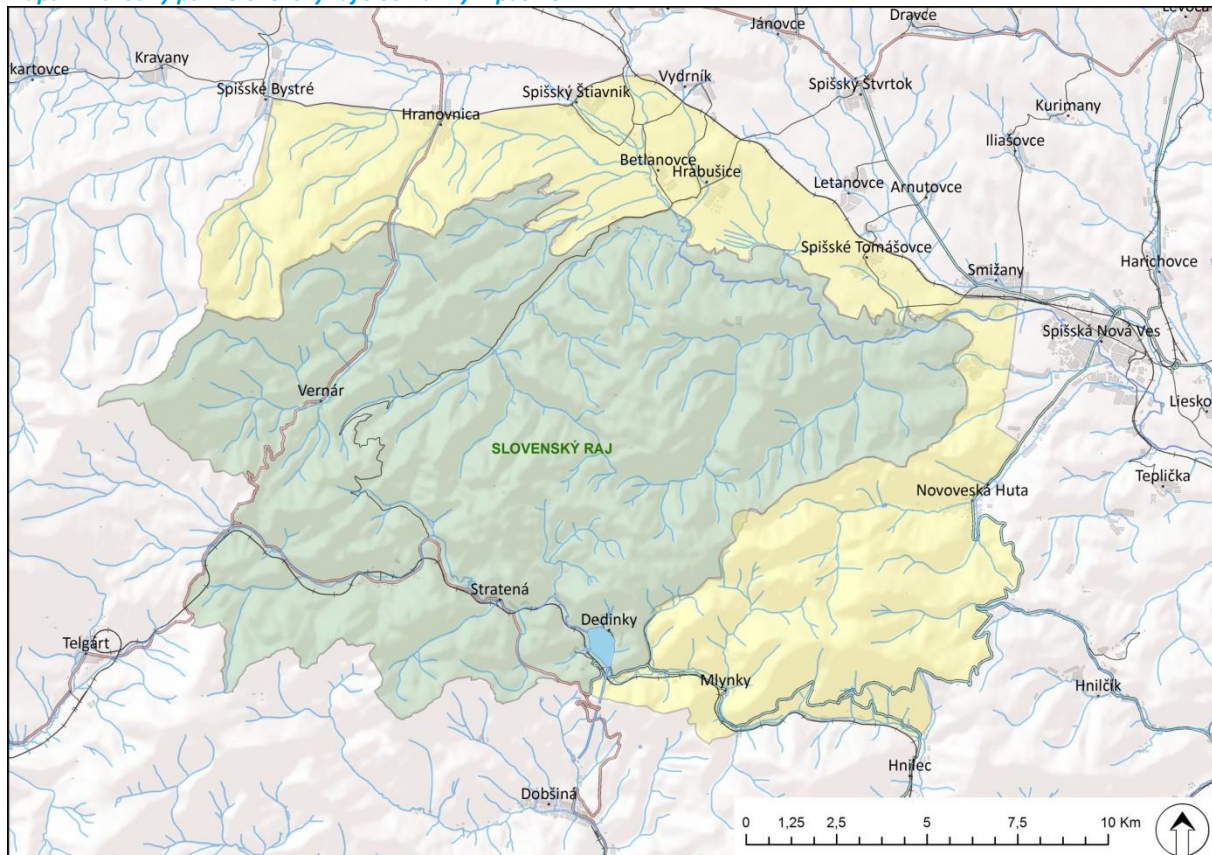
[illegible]

Jánovce
Dravce
Levoča
kartovce
Kravany
Spišské Bystré
Hranovnica
Spišský Štiavnik
Vydrník
Spišský Štvrtok
Kurimany
Iliašovce
Betlanovce
Hrabušice
Letanovce
Arnutovce
Spišské Tomášovce
Smižany
Harichovce
Spišská Nová Ves
Vernár
Liesko
SLOVENSKÝ RAJ
Teplička
Novoveská Huta
Stratená
Dedinky
Telgárt
Mlynky
Hnilčík
Hnilec
Dobšiná
0 1,25 2,5 5 7,5 10 Km